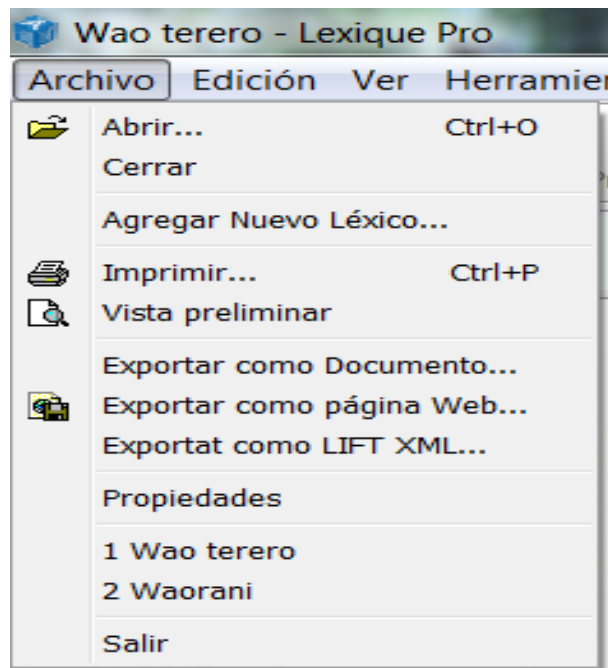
Wao terero - Lexique Pro

Archivo Edición Ver Herramie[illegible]

Abrir... Ctrl+O
Cerrar

Agregar Nuevo Léxico...

Imprimir... Ctrl+P
Vista preliminar

Exportar como Documento...
Exportar como página Web...
Exportat como LIFT XML...

Propiedades

1 Wao terero
2 Waorani

Salir